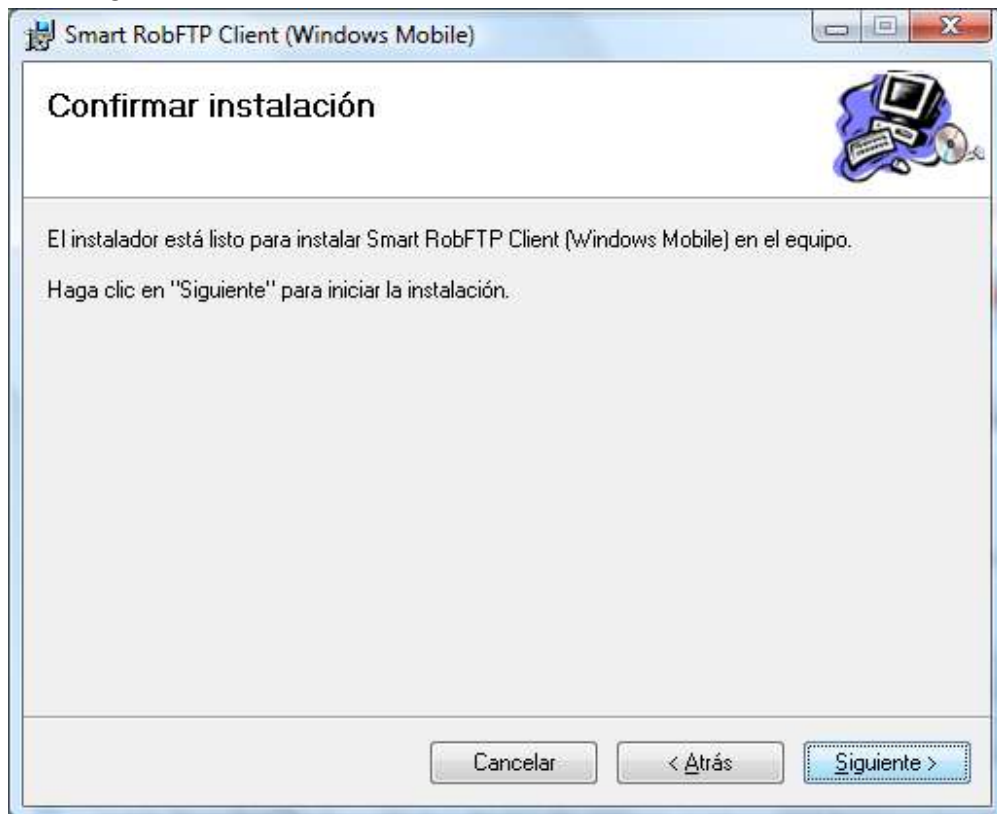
Smart RobFTP Client (Windows Mobile)

Confirmar instalación

El instalador está listo para instalar Smart RobFTP Client (Windows Mobile) en el equipo.

Haga clic en "Siguiente" para iniciar la instalación.

Cancelar

< Atrás

Siguiente >